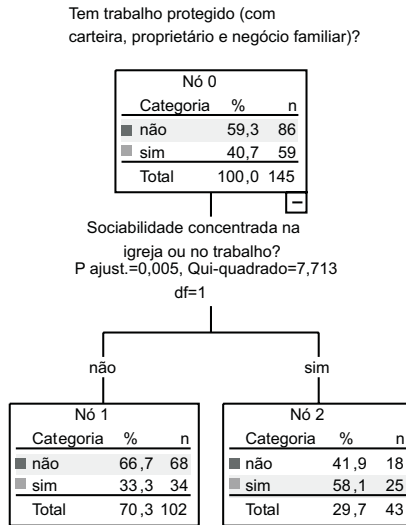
Tem trabalho protegido (com carteira, proprietário e negócio familiar)?

Nó 0

| Categoria | % | n |
|---|---|---|
| não | 59,3 | 86 |
| sim | 40,7 | 59 |
| Total | 100,0 | 145 |

−

Sociabilidade concentrada na igreja ou no trabalho?
P ajust.=0,005, Qui-quadrado=7,713
df=1

não

sim

Nó 1

| Categoria | % | n |
|---|---|---|
| não | 66,7 | 68 |
| sim | 33,3 | 34 |
| Total | 70,3 | 102 |

Nó 2

| Categoria | % | n |
|---|---|---|
| não | 41,9 | 18 |
| sim | 58,1 | 25 |
| Total | 29,7 | 43 |